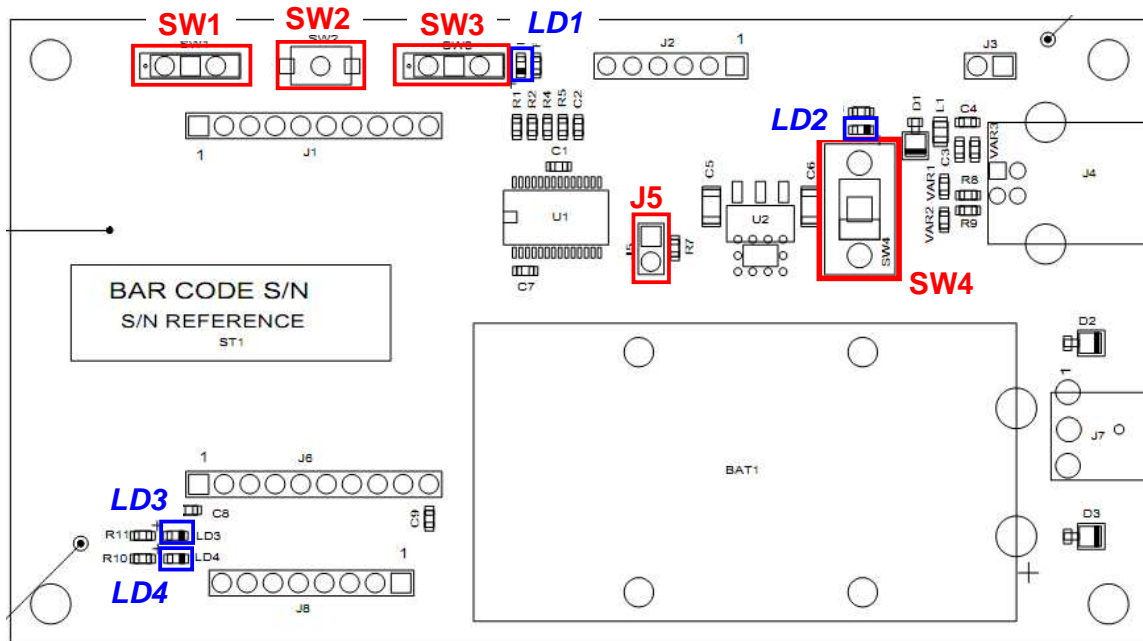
SW1
SW2
SW3
LD1
SW1
SW2
SW3
J2
1
J3
R1 R2 R4 R5 C2
1
J1
C1
U1
C7
LD2
D1
L1
C4
C3
VAR3
J4
C5
C6
U2
SW4
VAR1
VAR2
R8
R9
J5
J5
R7
SW4
BAR CODE S/N
S/N REFERENCE
ST1
D2
1
J7
BAT1
D3
1
J6
LD3
C8
C9
R11
LD3
R10
LD4
1
LD4
J8